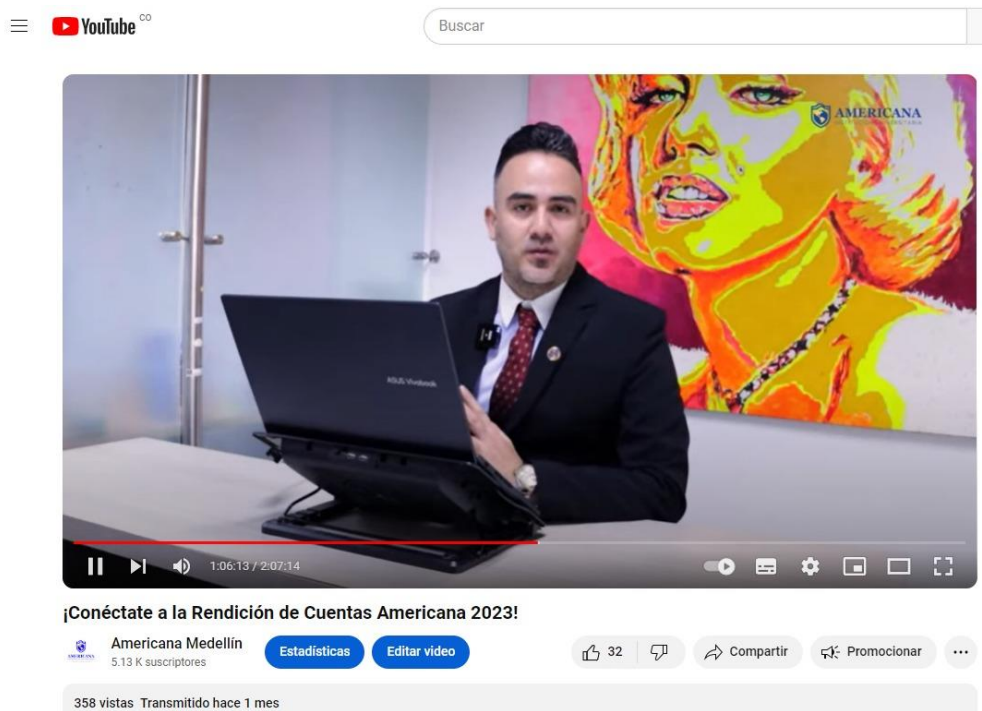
YouTube CO

Buscar

AMERICANA

ASUS Vivobook

1:06:13 / 2:07:14

¡Conéctate a la Rendición de Cuentas Americana 2023!

Americana Medellín
5.13 K suscriptores

Estadísticas

Editar video

32

Compartir

Promocionar

358 vistas Transmitido hace 1 mes